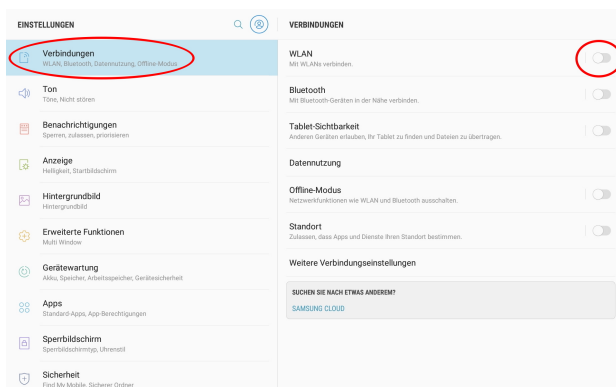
EINSTELLUNGEN

Verbindungen
WLAN, Bluetooth, Datennutzung, Offline-Modus

Ton
Töne, Nicht stören

Benachrichtigungen
Sperren, zulassen, priorisieren

Anzeige
Helligkeit, Startbildschirm

Hintergrundbild
Hintergrundbild

Erweiterte Funktionen
Multi Window

Gerätewartung
Akku, Speicher, Arbeitsspeicher, Gerätesicherheit

Apps
Standard-Apps, App-Berechtigungen

Sperrbildschirm
Sperrbildschirmtyp, Uhrenstil

Sicherheit
Find My Mobile, Sicherer Ordner

VERBINDUNGEN

WLAN
Mit WLANs verbinden.

Bluetooth
Mit Bluetooth-Geräten in der Nähe verbinden.

Tablet-Sichtbarkeit
Anderen Geräten erlauben, Ihr Tablet zu finden und Dateien zu übertragen.

Datennutzung

Offline-Modus
Netzwerkfunktionen wie WLAN und Bluetooth ausschalten.

Standort
Zulassen, dass Apps und Dienste Ihren Standort bestimmen.

Weitere Verbindungseinstellungen

SUCHEN SIE NACH ETWAS ANDEREM?
SAMSUNG CLOUD